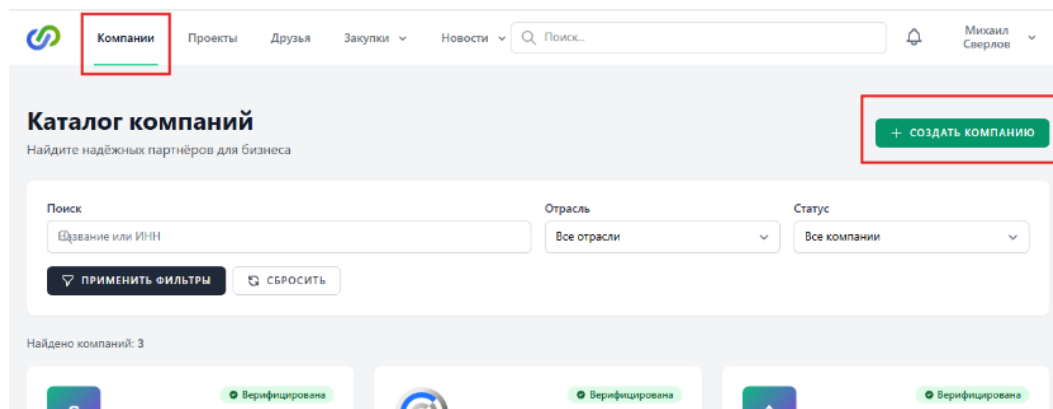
Компании Проекты Друзья Закупки Новости Поиск... Михаил Сверлов

Каталог компаний
Найдите надёжных партнёров для бизнеса

+ СОЗДАТЬ КОМПАНИЮ

Поиск
Название или ИНН

Отрасль
Все отрасли

Статус
Все компании

ПРИМЕНИТЬ ФИЛЬТРЫ
СБРОСИТЬ

Найдено компаний: 3

Верифицирована
Верифицирована
Верифицирована